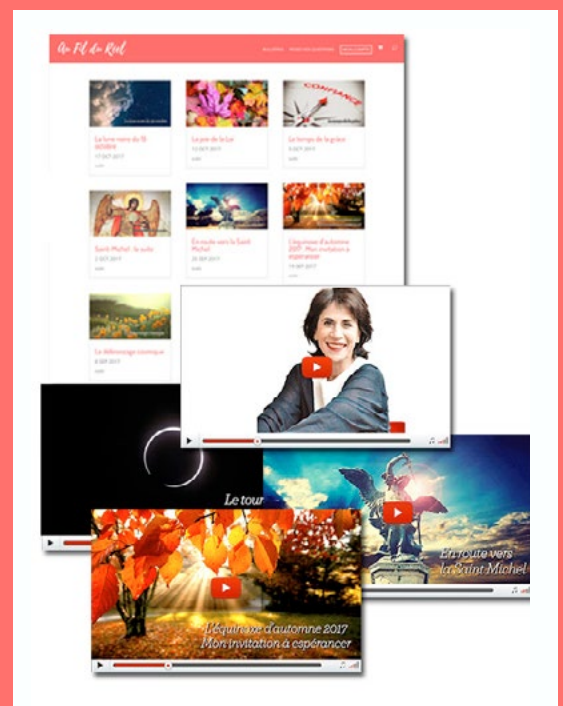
Au Fil du Ciel

CONFIANCE

La lune noire du 18 octobre
17 OCT 2017

La joie de la Lu
13 OCT 2017

Le temps de la grâce
6 OCT 2017

Saint-Michel : la suite
2 OCT 2017

En route vers la Saint-Michel
26 SEP 2017

L'équinoxe d'automne 2017 : Mon invitation à espérance
19 SEP 2017

Le débroussage cosmique
8 SEP 2017

Le tour

En route vers la Saint Michel

L'équinoxe d'automne 2017
Mon invitation à espérancer